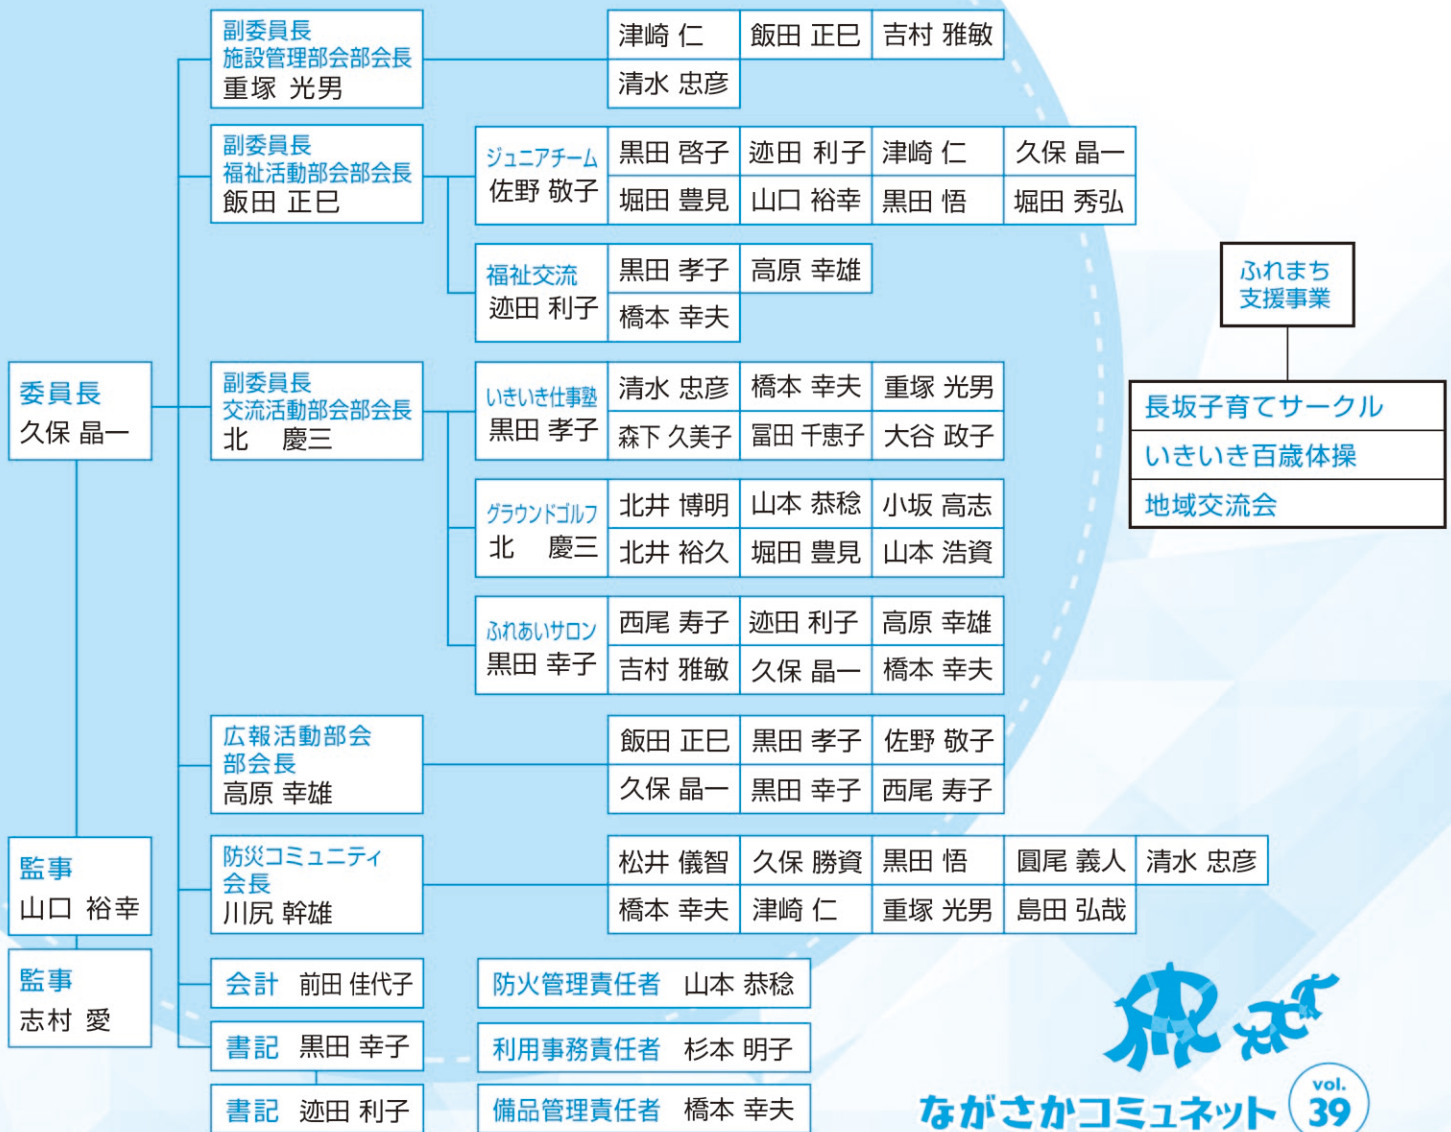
委員長
久保 晶一

副委員長
施設管理部会部会長
重塚 光男

| 津崎 仁 | 飯田 正巳 | 吉村 雅敏 |
|---|---|---|
| 清水 忠彦 | | |

副委員長
福祉活動部会部会長
飯田 正巳

ジュニアチーム
佐野 敬子

| 黒田 啓子 | 迹田 利子 | 津崎 仁 | 久保 晶一 |
|---|---|---|---|
| 堀田 豊見 | 山口 裕幸 | 黒田 悟 | 堀田 秀弘 |

福祉交流
迹田 利子

| 黒田 孝子 | 高原 幸雄 |
|---|---|
| 橋本 幸夫 | |

副委員長
交流活動部会部会長
北 慶三

いきいき仕事塾
黒田 孝子

| 清水 忠彦 | 橋本 幸夫 | 重塚 光男 |
|---|---|---|
| 森下 久美子 | 冨田 千恵子 | 大谷 政子 |

グラウンドゴルフ
北 慶三

| 北井 博明 | 山本 恭稔 | 小坂 高志 |
|---|---|---|
| 北井 裕久 | 堀田 豊見 | 山本 浩資 |

ふれあいサロン
黒田 幸子

| 西尾 寿子 | 迹田 利子 | 高原 幸雄 |
|---|---|---|
| 吉村 雅敏 | 久保 晶一 | 橋本 幸夫 |

広報活動部会
部会長
高原 幸雄

| 飯田 正巳 | 黒田 孝子 | 佐野 敬子 |
|---|---|---|
| 久保 晶一 | 黒田 幸子 | 西尾 寿子 |

防災コミュニティ
会長
川尻 幹雄

| 松井 儀智 | 久保 勝資 | 黒田 悟 | 圓尾 義人 | 清水 忠彦 |
|---|---|---|---|---|
| 橋本 幸夫 | 津崎 仁 | 重塚 光男 | 島田 弘哉 | |

会計 前田 佳代子

書記 黒田 幸子

書記 迹田 利子

防火管理責任者 山本 恭稔

利用事務責任者 杉本 明子

備品管理責任者 橋本 幸夫

監事
山口 裕幸

監事
志村 愛

ふれまち
支援事業

長坂子育てサークル
いきいき百歳体操
地域交流会

ながさかコミュネット vol. 39